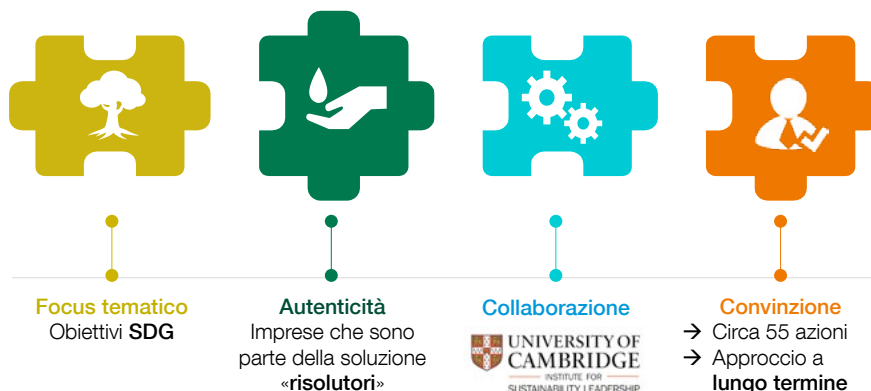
Focus tematico
Obiettivi SDG

Autenticità
Impresе che sono parte della soluzione «risolutori»

Collaborazione
UNIVERSITY OF CAMBRIDGE
INSTITUTE FOR SUSTAINABILITY LEADERSHIP

Convinzione
→ Circa 55 azioni
→ Approccio a lungo termine